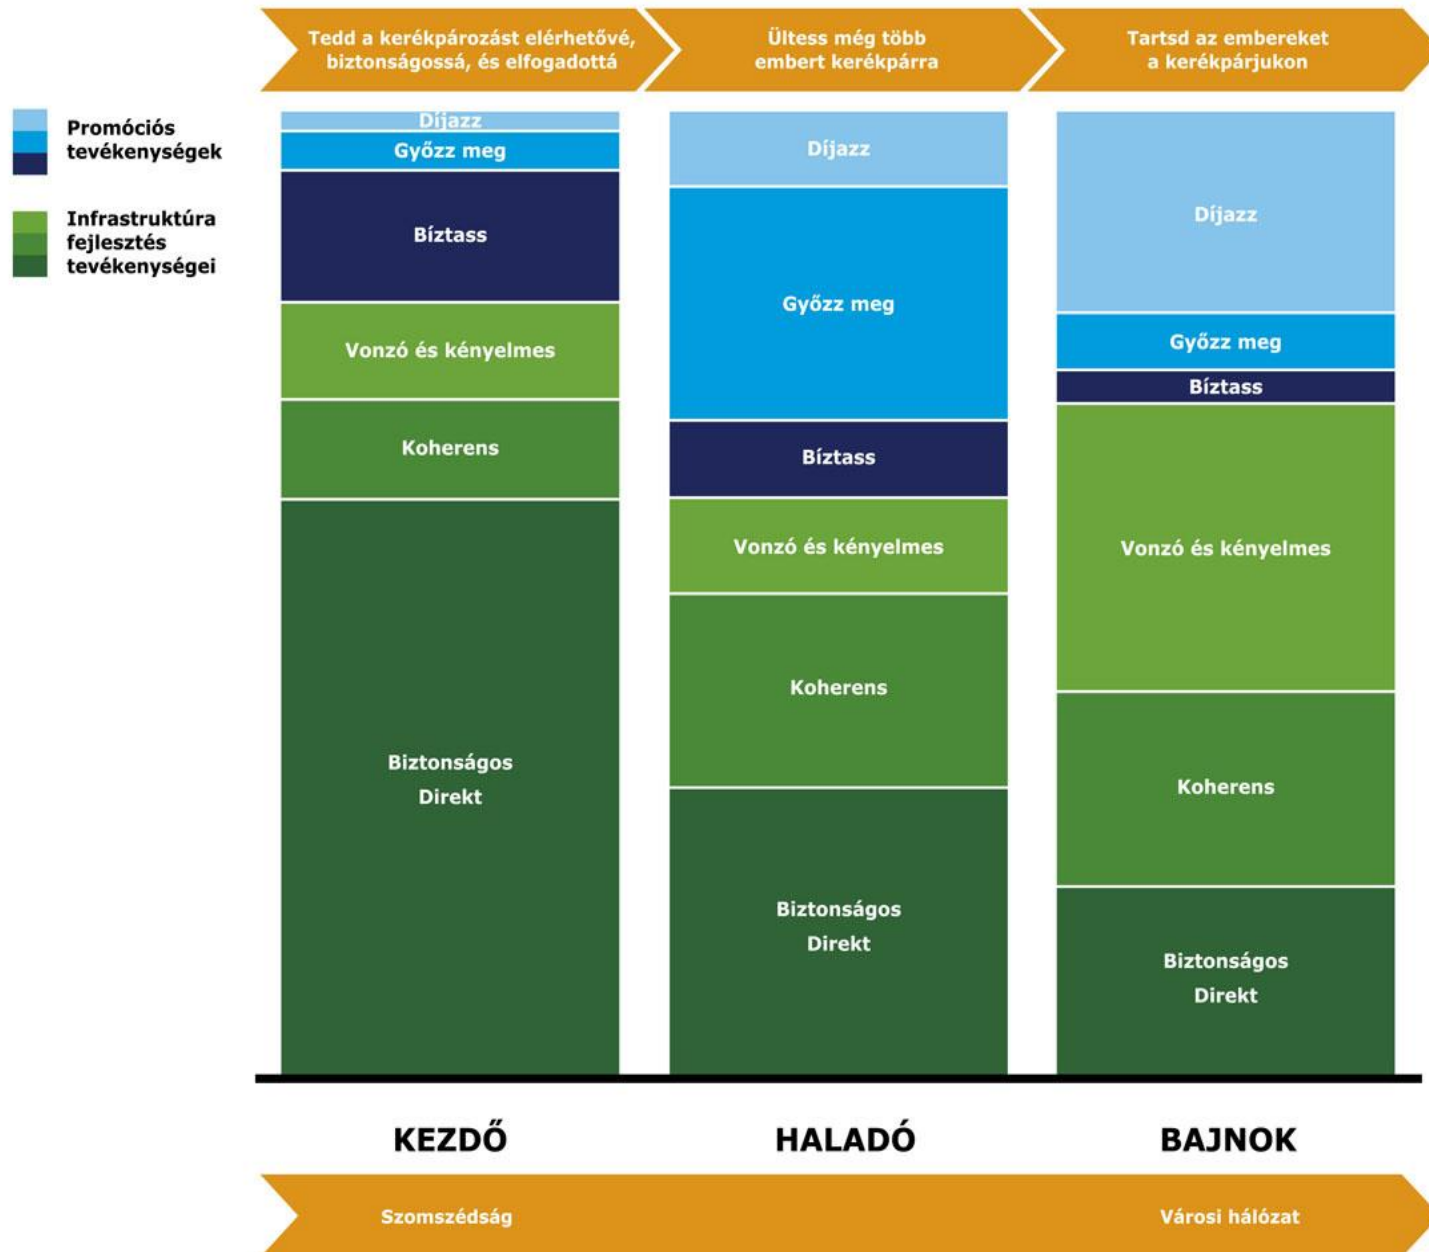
Tedd a kerékpározást elérhetővé, biztonságossá, és elfogadottá

Ültess még több embert kerékpárra

Tartsd az embereket a kerékpárjukon

Promóciós tevékenységek

Infrastruktúra fejlesztés tevékenységei

Díjazz
Győzz meg
Bíztass
Vonzó és kényelmes
Koherens
Biztonságos
Direkt

Díjazz
Győzz meg
Bíztass
Vonzó és kényelmes
Koherens
Biztonságos
Direkt

Díjazz
Győzz meg
Bíztass
Vonzó és kényelmes
Koherens
Biztonságos
Direkt

KEZDŐ

HALADÓ

BAJNOK

Szomszédság

Városi hálózat